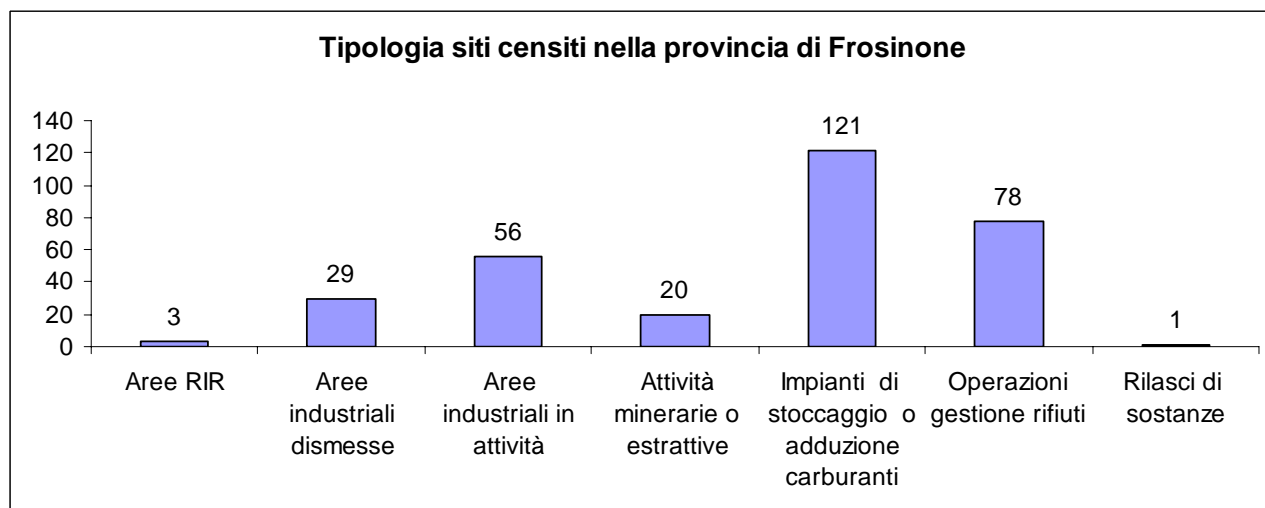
Tipologia siti censiti nella provincia di Frosinone

140
120
100
80
60
40
20
0

3
29
56
20
121
78
1

Aree RIR
Aree industriali dismesse
Aree industriali in attività
Attività minerarie o estrattive
Impianti di stoccaggio o adduzione carburanti
Operazioni gestione rifiuti
Rilasci di sostanze